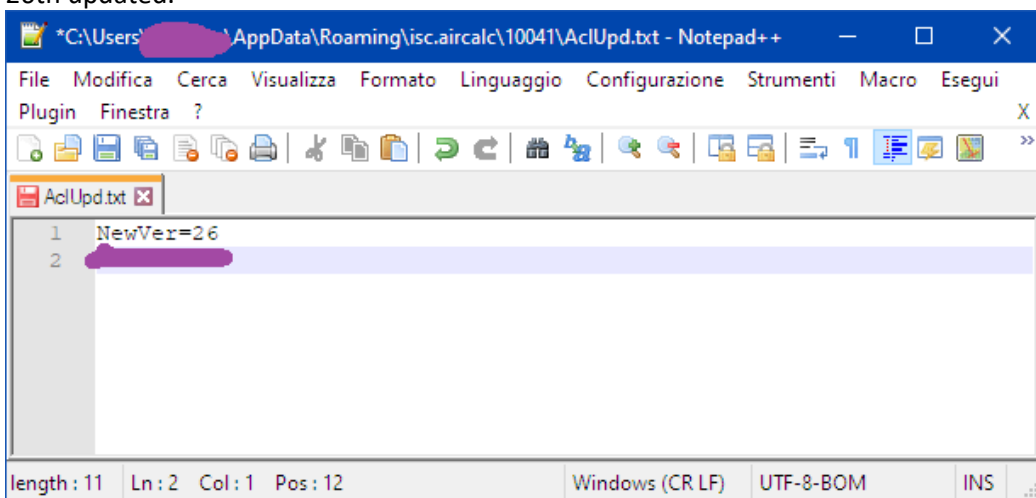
26th updated.

*C:\Users\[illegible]\AppData\Roaming\isc.aircalc\10041\AclUpd.txt - Notepad++

File Modifica Cerca Visualizza Formato Linguaggio Configurazione Strumenti Macro Esegui Plugin Finestra ?

X

AclUpd.txt

1 NewVer=26
2 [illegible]

length : 11 Ln : 2 Col : 1 Pos : 12 Windows (CR LF) UTF-8-BOM INS